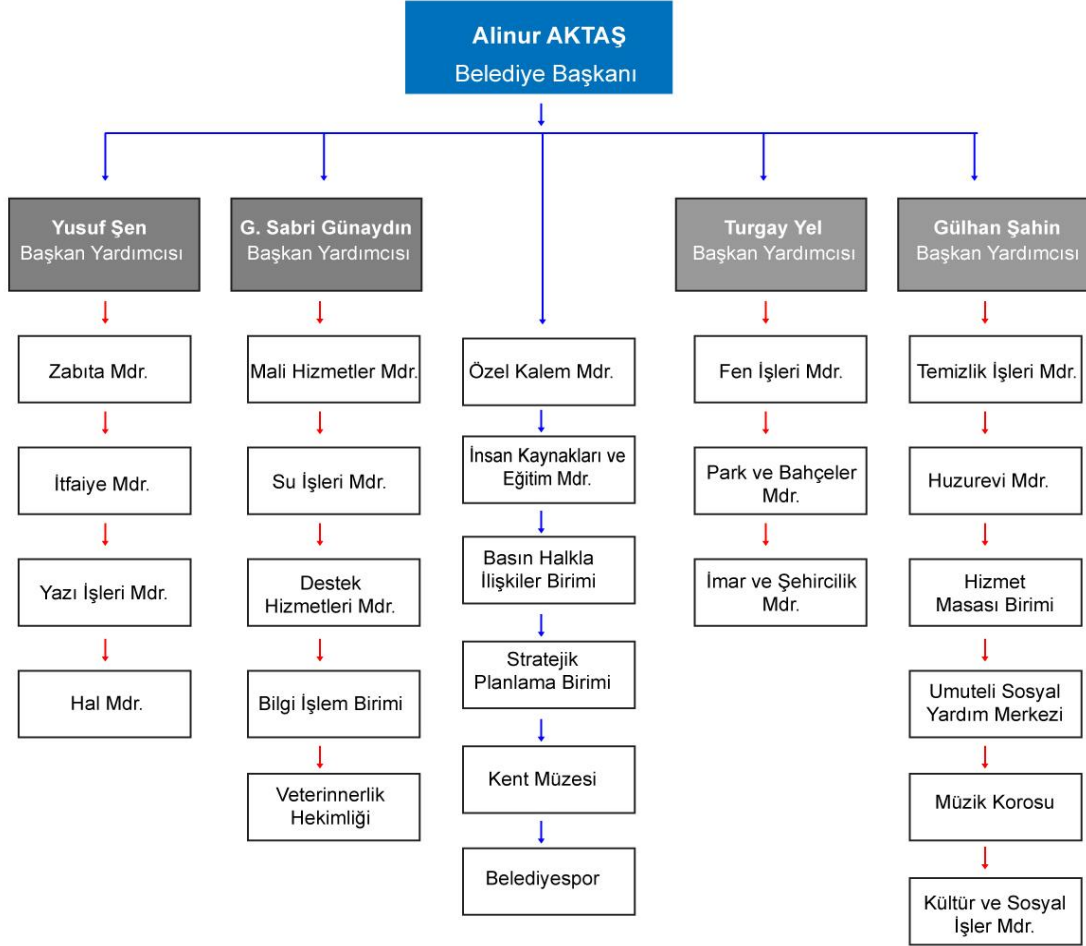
Alinur AKTAŞ
Belediye Başkanı

Yusuf Şen
Başkan Yardımcısı

Zabıta Mdr.

İtfaiye Mdr.

Yazı İşleri Mdr.

Hal Mdr.

G. Sabri Günaydın
Başkan Yardımcısı

Mali Hizmetler Mdr.

Su İşleri Mdr.

Destek Hizmetleri Mdr.

Bilgi İşlem Birimi

Veterinnerlik Hekimliği

Özel Kalem Mdr.

İnsan Kaynakları ve Eğitim Mdr.

Basın Halkla İlişkiler Birimi

Stratejik Planlama Birimi

Kent Müzesi

Belediyespor

Turgay Yel
Başkan Yardımcısı

Fen İşleri Mdr.

Park ve Bahçeler Mdr.

İmar ve Şehircilik Mdr.

Gülhan Şahin
Başkan Yardımcısı

Temizlik İşleri Mdr.

Huzurevi Mdr.

Hizmet Masası Birimi

Umuteli Sosyal Yardım Merkezi

Müzik Korosu

Kültür ve Sosyal İşler Mdr.